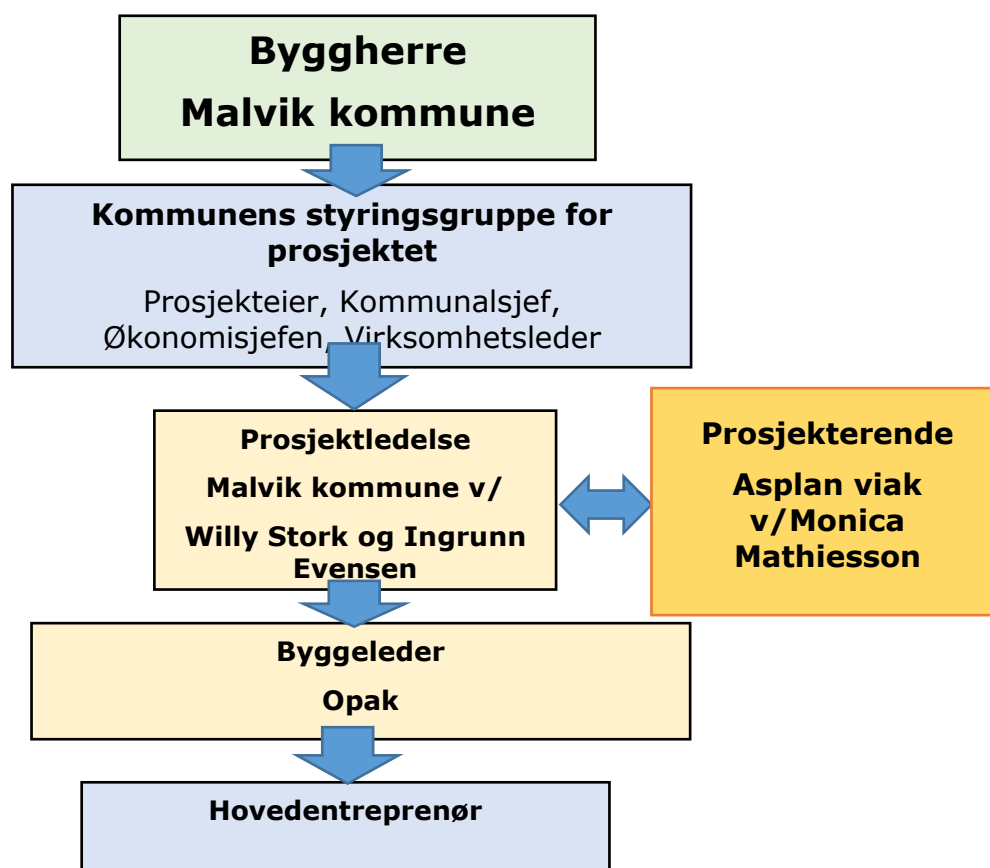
Byggherre
Malvik kommune

Kommunens styringsgruppe for prosjektet
Prosjekteier, Kommunalsjef, Økonomisjefen, Virksomhetsleder

Prosjektledelse
Malvik kommune v/
Willy Stork og Ingrunn Evensen

Prosjekterende
Asplan viak
v/Monica Mathiesson

Byggeleder
Opak

Hovedentreprenør